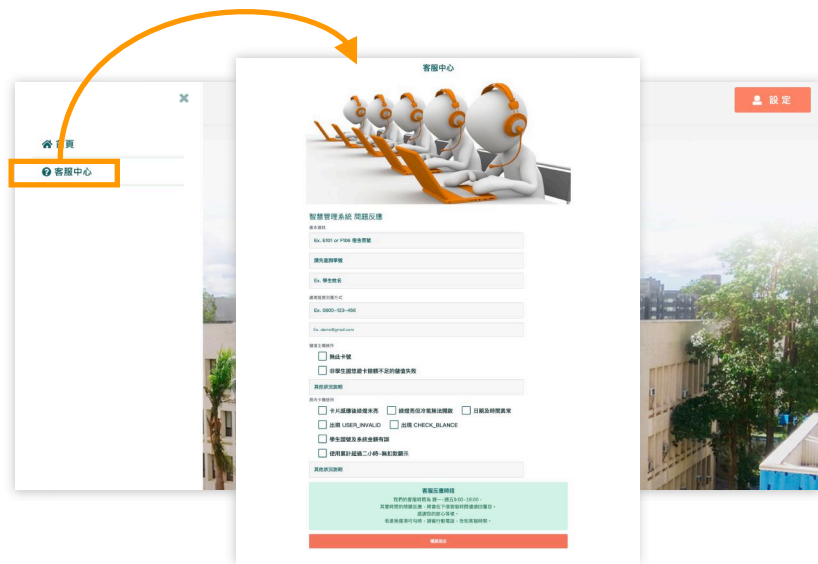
客服中心

設定

首頁

客服中心

智慧管理系統 問題反應

基本資料

Ex. 6101 or P106 宿舍房號

請先選擇學校

Ex. 學生姓名

通常連絡的聯繫方式

Ex. 0900-123-456

Ex. demo@gmail.com

儲值主機操作

無此卡號

非學生證悠遊卡餘額不足的儲值失敗

其他狀況說明

房內卡機使用

卡片感應後燈號未亮

錶燈亮但冷氣無法開啟

日期及時間異常

出現 USER_INVALID

出現 CHECK_BLANCE

學生證號及系統金額有誤

使用累計超過二小時-無扣款顯示

其他狀況說明

客服回覆時段

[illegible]

確認送出